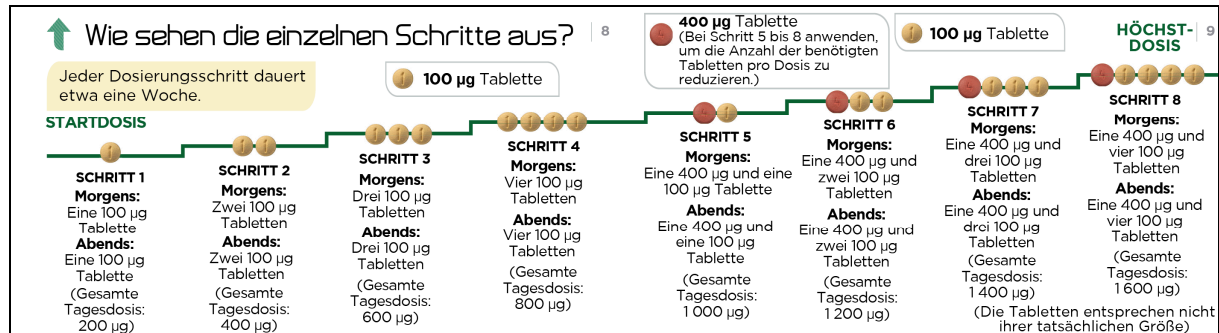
Wie sehen die einzelnen Schritte aus? | 8

400 µg Tablette (Bei Schritt 5 bis 8 anwenden, um die Anzahl der benötigten Tabletten pro Dosis zu reduzieren.)

100 µg Tablette

HÖCHST-DOSIS | 9

Jeder Dosierungsschritt dauert etwa eine Woche.

100 µg Tablette

STARTDOSIS

SCHRITT 1
Morgens:
Eine 100 µg Tablette
Abends:
Eine 100 µg Tablette
(Gesamte Tagesdosis: 200 µg)

SCHRITT 2
Morgens:
Zwei 100 µg Tabletten
Abends:
Zwei 100 µg Tabletten
(Gesamte Tagesdosis: 400 µg)

SCHRITT 3
Morgens:
Drei 100 µg Tabletten
Abends:
Drei 100 µg Tabletten
(Gesamte Tagesdosis: 600 µg)

SCHRITT 4
Morgens:
Vier 100 µg Tabletten
Abends:
Vier 100 µg Tabletten
(Gesamte Tagesdosis: 800 µg)

SCHRITT 5
Morgens:
Eine 400 µg und eine 100 µg Tablette
Abends:
Eine 400 µg und eine 100 µg Tablette
(Gesamte Tagesdosis: 1 000 µg)

SCHRITT 6
Morgens:
Eine 400 µg und zwei 100 µg Tabletten
Abends:
Eine 400 µg und zwei 100 µg Tabletten
(Gesamte Tagesdosis: 1 200 µg)

SCHRITT 7
Morgens:
Eine 400 µg und drei 100 µg Tabletten
Abends:
Eine 400 µg und drei 100 µg Tabletten
(Gesamte Tagesdosis: 1 400 µg)

SCHRITT 8
Morgens:
Eine 400 µg und vier 100 µg Tabletten
Abends:
Eine 400 µg und vier 100 µg Tabletten
(Gesamte Tagesdosis: 1 600 µg)

(Die Tabletten entsprechen nicht ihrer tatsächlichen Größe)